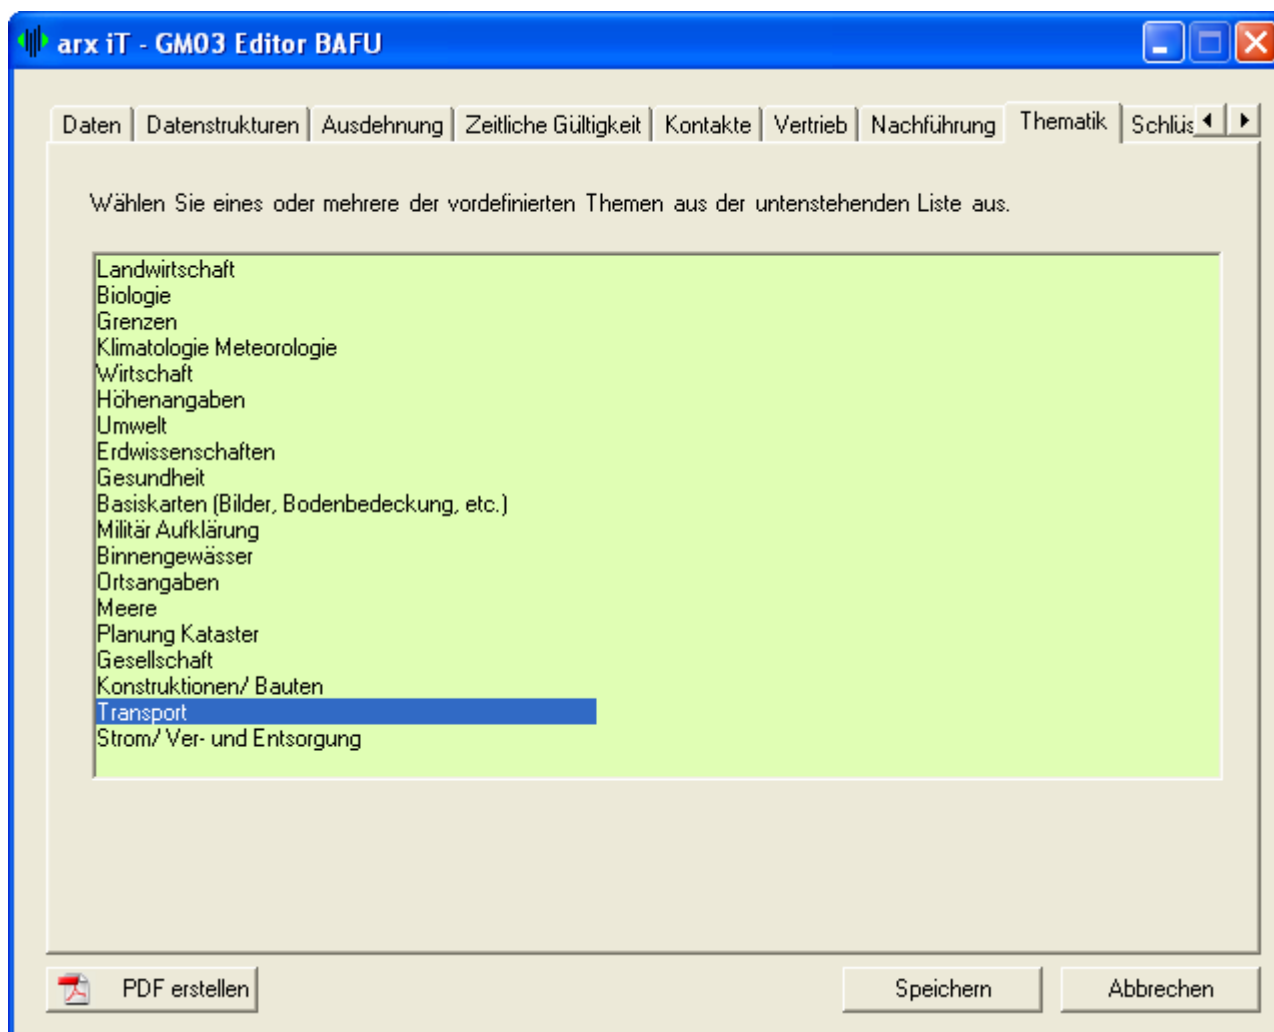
arx iT - GM03 Editor BAFU

Daten | Datenstrukturen | Ausdehnung | Zeitliche Gültigkeit | Kontakte | Vertrieb | Nachführung | Thematik | Schlüs

Wählen Sie eines oder mehrere der vordefinierten Themen aus der untenstehenden Liste aus.

Landwirtschaft
Biologie
Grenzen
Klimatologie Meteorologie
Wirtschaft
Höhenangaben
Umwelt
Erdwissenschaften
Gesundheit
Basiskarten (Bilder, Bodenbedeckung, etc.)
Militär Aufklärung
Binnengewässer
Ortsangaben
Meere
Planung Kataster
Gesellschaft
Konstruktionen/ Bauten
Transport
Strom/ Ver- und Entsorgung

PDF erstellen

Speichern

Abbrechen